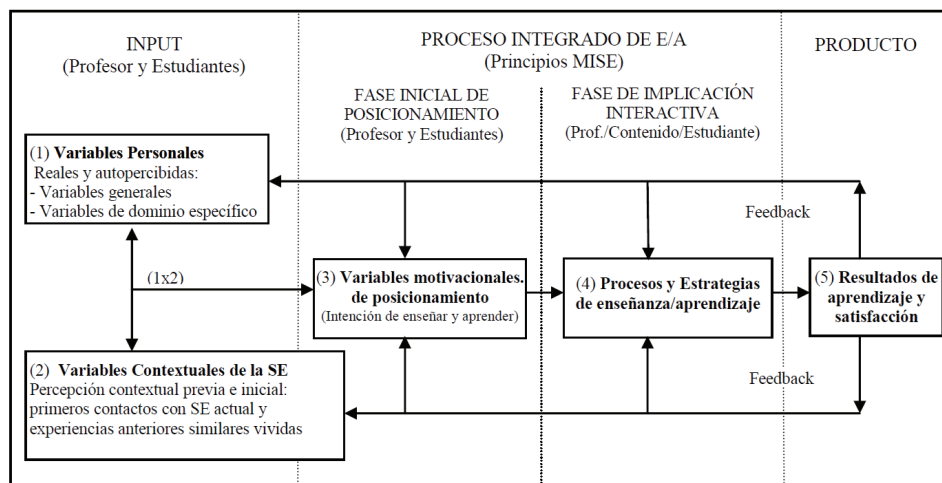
INPUT
(Profesor y Estudiantes)

PROCESO INTEGRADO DE E/A
(Principios MISE)

PRODUCTO

FASE INICIAL DE POSICIONAMIENTO
(Profesor y Estudiantes)

FASE DE IMPLICACIÓN INTERACTIVA
(Prof./Contenido/Estudiante)

(1) **Variables Personales**
Reales y autopercibidas:
- Variables generales
- Variables de dominio específico

Feedback

(1x2)

(3) **Variables motivacionales. de posicionamiento**
(Intención de enseñar y aprender)

(4) **Procesos y Estrategias de enseñanza/aprendizaje**

(5) **Resultados de aprendizaje y satisfacción**

(2) **Variables Contextuales de la SE**
Percepción contextual previa e inicial: primeros contactos con SE actual y experiencias anteriores similares vividas

Feedback